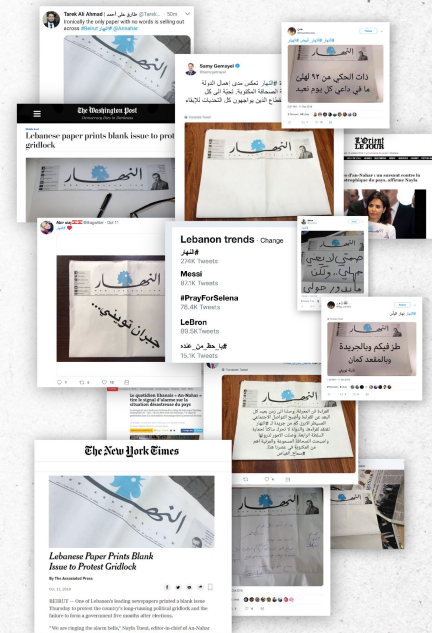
Tarek Ali Ahmad | طارق علي أحمد @Tarek... · 50m
Ironically the only paper with no words is selling out across #Beirut #النهار @Annahar

النهار

Samy Gemayel
@samygemayel
#النهار تعكس مدى اهمال الدولة الصحافة المكتوبة، تحية الى كل قطاع الذين يواجهون كل التحديات للابقاء

النهار

ذات الحكي من ٩٢ لهلق
ما في داعي كل يوم تعيد

The Washington Post
Lebanese paper prints blank issue to protest gridlock

L'Orient LE JOUR
An-Nahar : un cri contre la catastrophe du pays, affirme Nayla

Lebanon trends · Change
#النهار
274K Tweets
Messi
87.1K Tweets
#PrayForSelena
78.4K Tweets
LeBron
89.9K Tweets
#يا_حظ_من_عنده
15.1K Tweets

النهار
جبران تويني

النهار

طز فيكم وبالجريدة وبالمعقد كمان

Le quotidien libanais « An-Nahar » tire la sonnette d'alarme sur la situation désastreuse du pays

The New York Times
النهار
Lebanese Paper Prints Blank Issue to Protest Gridlock
By The Associated Press
Oct. 11, 2018
BEIRUT — One of Lebanon's leading newspapers printed a blank issue Thursday to protest the country's long-running political gridlock and the failure to form a government five months after elections.
"We are ringing the alarm bells," Nayla Tueni, editor-in-chief of An-Nahar